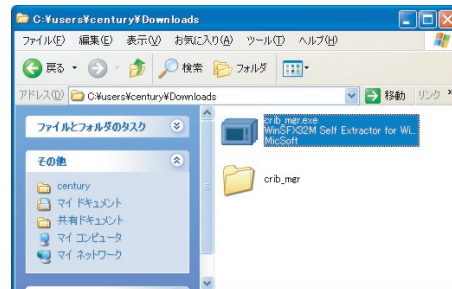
C:¥users¥century¥Downloads

ファイル(F) 編集(E) 表示(V) お気に入り(A) ツール(T) ヘルプ(H)

戻る 検索 フォルダ

アドレス(D) C:¥users¥century¥Downloads

移動 リンク

ファイルとフォルダのタスク

その他

century
マイ ドキュメント
共有ドキュメント
マイ コンピュータ
マイ ネットワーク

crib_mgr.exe
WinSFX32M Self Extractor for Wi...
MicSoft

crib_mgr